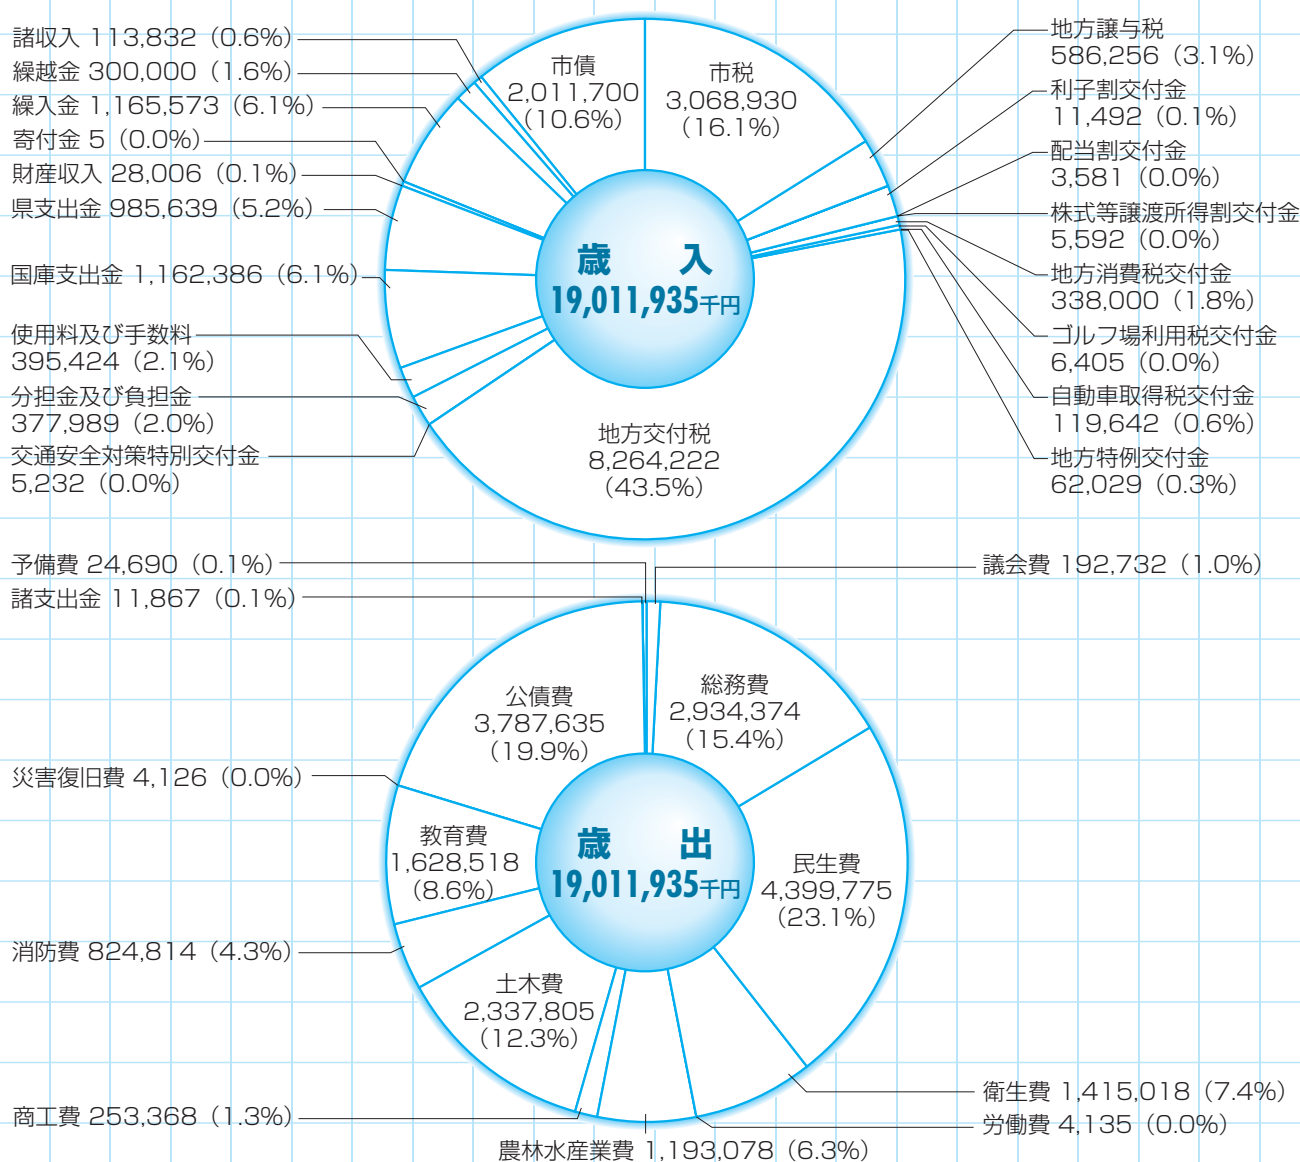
諸収入 113,832（0.6%）
繰越金 300,000（1.6%）
繰入金 1,165,573（6.1%）
寄付金 5（0.0%）
財産収入 28,006（0.1%）
県支出金 985,639（5.2%）
国庫支出金 1,162,386（6.1%）
使用料及び手数料 395,424（2.1%）
分担金及び負担金 377,989（2.0%）
交通安全対策特別交付金 5,232（0.0%）

市債 2,011,700（10.6%）
市税 3,068,930（16.1%）

歳 入
19,011,935千円

地方交付税 8,264,222（43.5%）

地方譲与税 586,256（3.1%）
利子割交付金 11,492（0.1%）
配当割交付金 3,581（0.0%）
株式等譲渡所得割交付金 5,592（0.0%）
地方消費税交付金 338,000（1.8%）
ゴルフ場利用税交付金 6,405（0.0%）
自動車取得税交付金 119,642（0.6%）
地方特例交付金 62,029（0.3%）

予備費 24,690（0.1%）
諸支出金 11,867（0.1%）
議会費 192,732（1.0%）

公債費 3,787,635（19.9%）
総務費 2,934,374（15.4%）

災害復旧費 4,126（0.0%）
教育費 1,628,518（8.6%）

歳 出
19,011,935千円

民生費 4,399,775（23.1%）

消防費 824,814（4.3%）
土木費 2,337,805（12.3%）

衛生費 1,415,018（7.4%）
労働費 4,135（0.0%）
商工費 253,368（1.3%）
農林水産業費 1,193,078（6.3%）